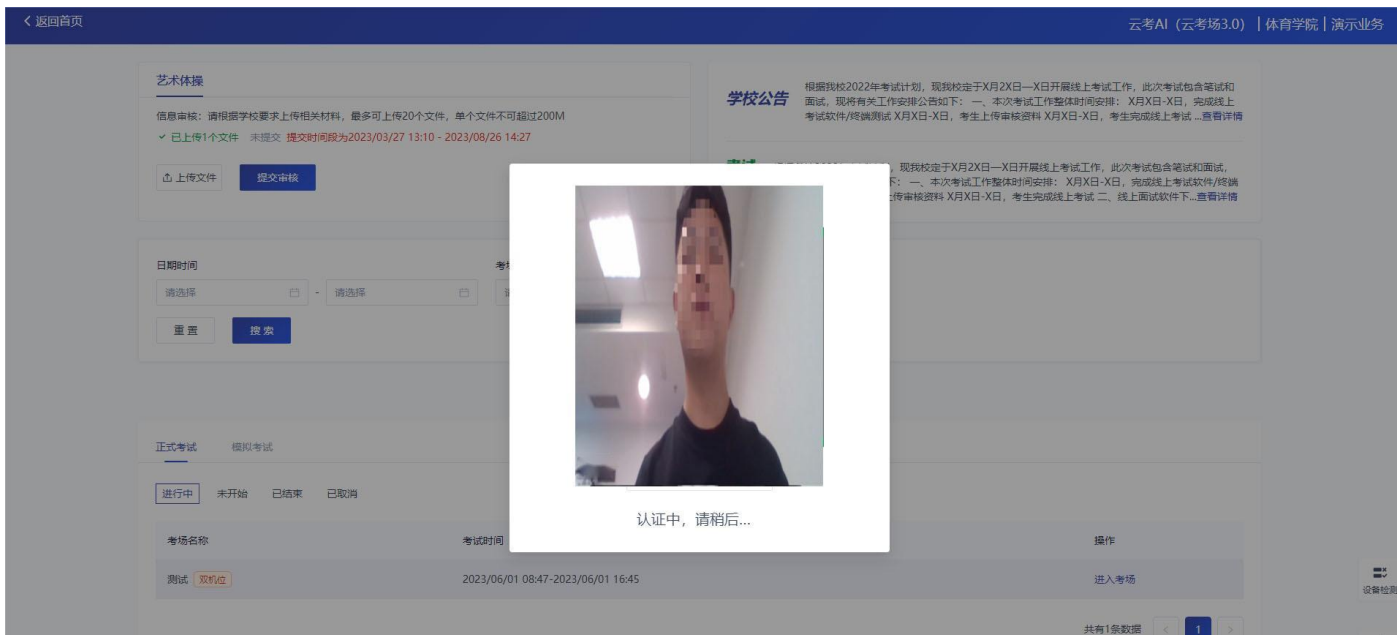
< 返回首页

云考AI（云考场3.0） | 体育学院 | 演示业务

艺术体操

信息审核：请根据学校要求上传相关材料，最多可上传20个文件，单个文件不可超过200M

✓ 已上传1个文件 未提交 提交时间段为2023/03/27 13:10 - 2023/08/26 14:27

上传文件 提交审核

学校公告

根据我校2022年考试计划，现我校定于X月2X日—X日开展线上考试工作，此次考试包含笔试和面试，现将有关工作安排公告如下：一、本次考试工作整体时间安排：X月X日-X日，完成线上考试软件/终端测试 X月X日-X日，考生上传审核资料 X月X日-X日，考生完成线上考试 ...查看详情

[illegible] 现我校定于X月2X日—X日开展线上考试工作，此次考试包含笔试和面试，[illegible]下：一、本次考试工作整体时间安排：X月X日-X日，完成线上考试软件/终端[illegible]上传审核资料 X月X日-X日，考生完成线上考试 二、线上面试软件下...查看详情

日期时间

请选择 - 请选择

考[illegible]

重置 搜索

认证中，请稍后...

正式考试 模拟考试

进行中 未开始 已结束 已取消

| 考场名称 | 考试时间 | 操作 |
|---|---|---|
| 测试 双机位 | 2023/06/01 08:47-2023/06/01 16:45 | 进入考场 |

共有1条数据 < 1 >

设备检测